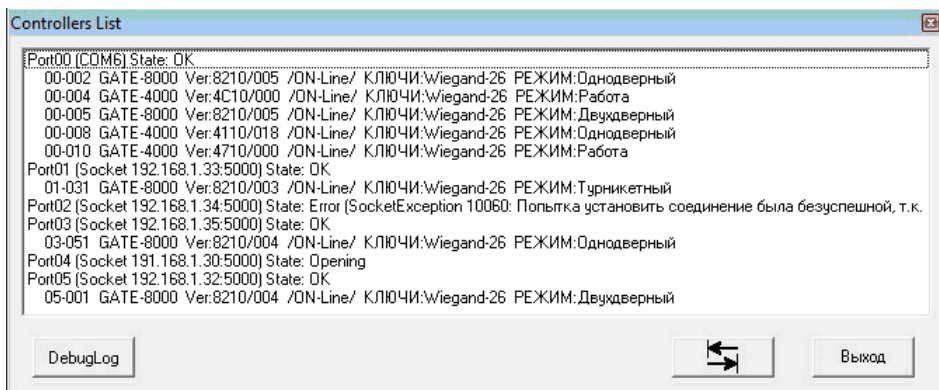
Controllers List

Port00 (COM6) State: OK
00-002 GATE-8000 Ver:8210/005 /ON-Line/ КЛЮЧИ:Wiegand-26 РЕЖИМ:Однодверный
00-004 GATE-4000 Ver:4C10/000 /ON-Line/ КЛЮЧИ:Wiegand-26 РЕЖИМ:Работа
00-005 GATE-8000 Ver:8210/005 /ON-Line/ КЛЮЧИ:Wiegand-26 РЕЖИМ:Двухдверный
00-008 GATE-4000 Ver:4110/018 /ON-Line/ КЛЮЧИ:Wiegand-26 РЕЖИМ:Однодверный
00-010 GATE-4000 Ver:4710/000 /ON-Line/ КЛЮЧИ:Wiegand-26 РЕЖИМ:Работа
Port01 (Socket 192.168.1.33:5000) State: OK
01-031 GATE-8000 Ver:8210/003 /ON-Line/ КЛЮЧИ:Wiegand-26 РЕЖИМ:Турникетный
Port02 (Socket 192.168.1.34:5000) State: Error (SocketException 10060: Попытка установить соединение была безуспешной, т.к.
Port03 (Socket 192.168.1.35:5000) State: OK
03-051 GATE-8000 Ver:8210/004 /ON-Line/ КЛЮЧИ:Wiegand-26 РЕЖИМ:Однодверный
Port04 (Socket 191.168.1.30:5000) State: Opening
Port05 (Socket 192.168.1.32:5000) State: OK
05-001 GATE-8000 Ver:8210/004 /ON-Line/ КЛЮЧИ:Wiegand-26 РЕЖИМ:Двухдверный

DebugLog

Выход